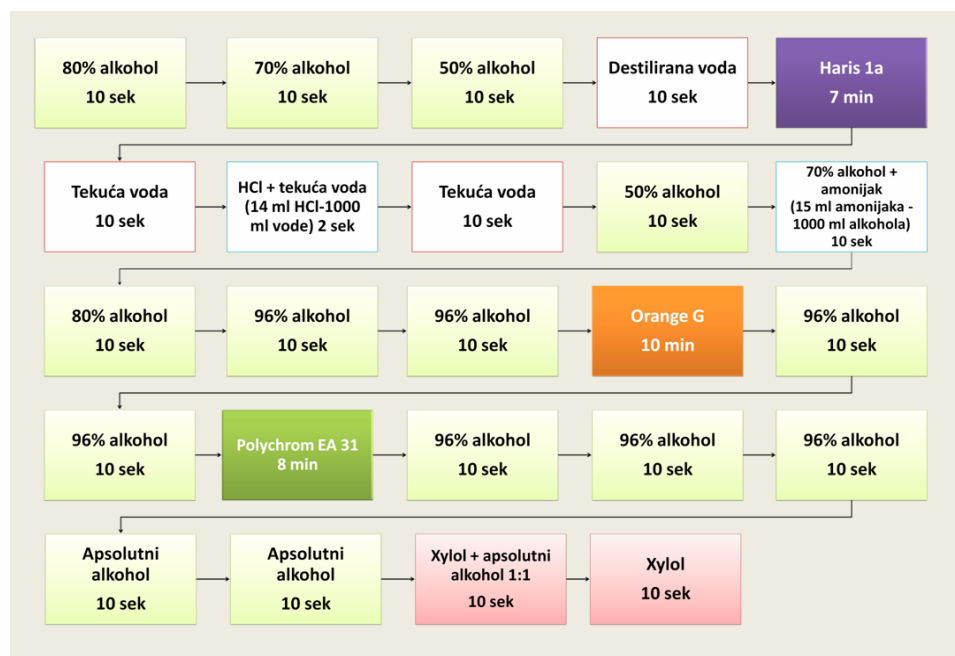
80% alkohol
10 sek

70% alkohol
10 sek

50% alkohol
10 sek

Destilirana voda
10 sek

Haris 1a
7 min

Tekuća voda
10 sek

HCl + tekuća voda (14 ml HCl-1000 ml vode) 2 sek

Tekuća voda
10 sek

50% alkohol
10 sek

70% alkohol + amonijak (15 ml amonijaka - 1000 ml alkohola)
10 sek

80% alkohol
10 sek

96% alkohol
10 sek

96% alkohol
10 sek

Orange G
10 min

96% alkohol
10 sek

96% alkohol
10 sek

Polychrom EA 31
8 min

96% alkohol
10 sek

96% alkohol
10 sek

96% alkohol
10 sek

Apsolutni alkohol
10 sek

Apsolutni alkohol
10 sek

Xylol + apsolutni alkohol 1:1
10 sek

Xylol
10 sek